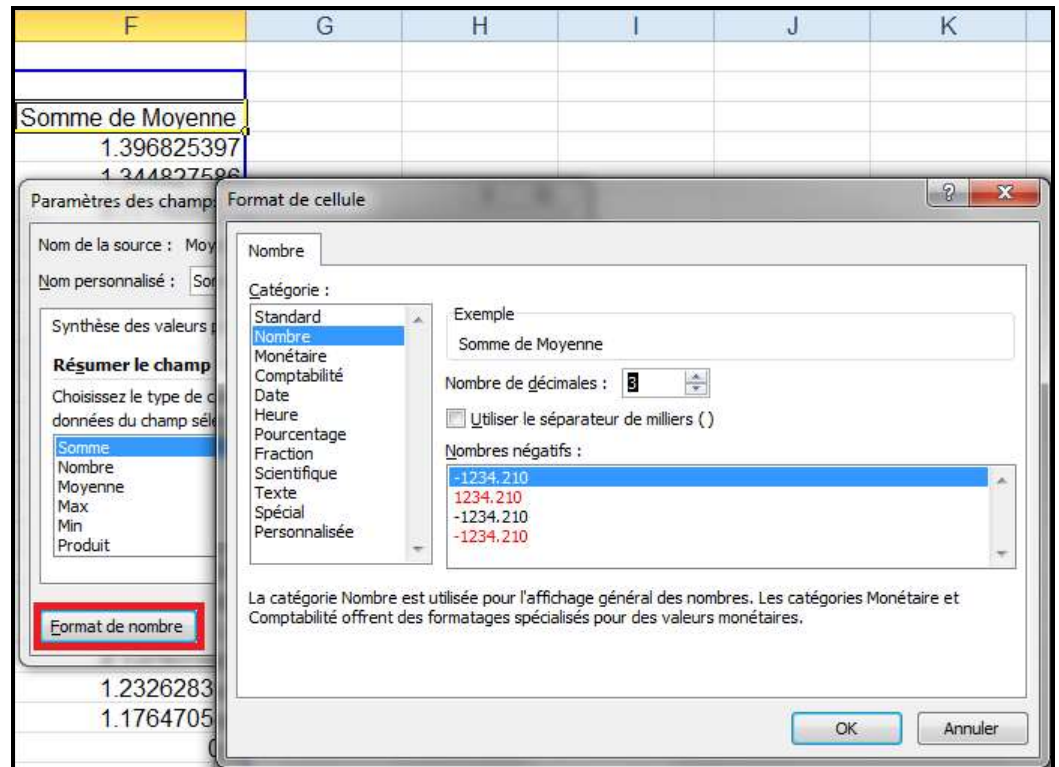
F G H I J K

Somme de Moyenne
1.396825397
1.344827586

Paramètres des champs
Nom de la source : Moy
Nom personnalisé : Sor
Synthèse des valeurs
Résumer le champ
Choisissez le type de
données du champ sél
Somme
Nombre
Moyenne
Max
Min
Produit
Format de nombre

1.2326283
1.1764705

Format de cellule
Nombre
Catégorie :
Standard
Nombre
Monétaire
Comptabilité
Date
Heure
Pourcentage
Fraction
Scientifique
Texte
Spécial
Personnalisée
Exemple
Somme de Moyenne
Nombre de décimales : 3
Utiliser le séparateur de milliers ( )
Nombres négatifs :
-1234.210
1234.210
-1234.210
-1234.210
La catégorie Nombre est utilisée pour l'affichage général des nombres. Les catégories Monétaire et Comptabilité offrent des formatages spécialisés pour des valeurs monétaires.
OK
Annuler